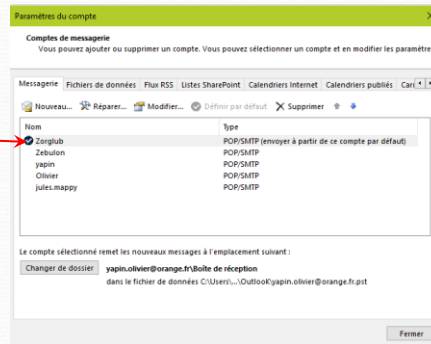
Paramètres du compte

Comptes de messagerie
Vous pouvez ajouter ou supprimer un compte. Vous pouvez sélectionner un compte et en modifier les paramètre

Messagerie | Fichiers de données | Flux RSS | Listes SharePoint | Calendriers Internet | Calendriers publiés | Car

Nouveau... Réparer... Modifier... Définir par défaut Supprimer

| Nom | Type |
|---|---|
| Zorglub | POP/SMTP (envoyer à partir de ce compte par défaut) |
| Zebulon | POP/SMTP |
| yapin | POP/SMTP |
| Olivier | POP/SMTP |
| jules.mappy | POP/SMTP |

Le compte sélectionné remet les nouveaux messages à l'emplacement suivant :

Changer de dossier yapin.olivier@orange.fr\Boîte de réception
dans le fichier de données C:\Users\...\Outlook\yapin.olivier@orange.fr.pst

Fermer